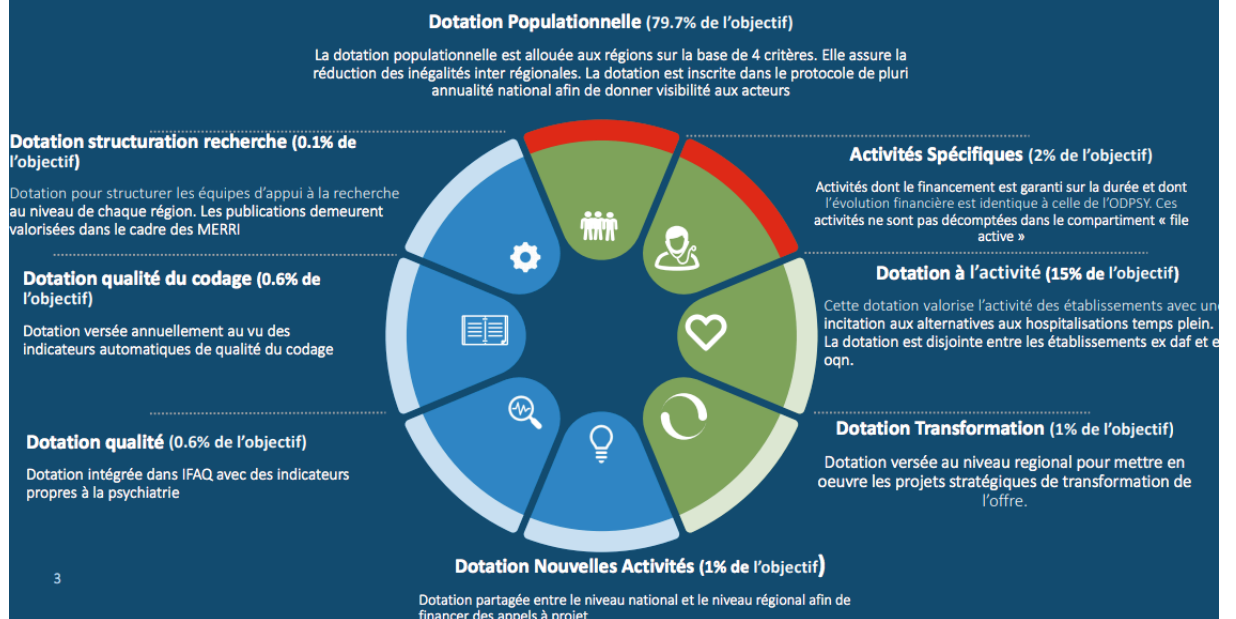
**Dotation Populationnelle** (79.7% de l'objectif)

La dotation populationnelle est allouée aux régions sur la base de 4 critères. Elle assure la réduction des inégalités inter régionales. La dotation est inscrite dans le protocole de pluri annualité national afin de donner visibilité aux acteurs

**Dotation structuration recherche** (0.1% de l'objectif)

Dotation pour structurer les équipes d'appui à la recherche au niveau de chaque région. Les publications demeurent valorisées dans le cadre des MERRI

**Activités Spécifiques** (2% de l'objectif)

Activités dont le financement est garanti sur la durée et dont l'évolution financière est identique à celle de l'ODPSY. Ces activités ne sont pas décomptées dans le compartiment « file active »

**Dotation qualité du codage** (0.6% de l'objectif)

Dotation versée annuellement au vu des indicateurs automatiques de qualité du codage

**Dotation à l'activité** (15% de l'objectif)

Cette dotation valorise l'activité des établissements avec une incitation aux alternatives aux hospitalisations temps plein. La dotation est disjointe entre les établissements ex daf et ex oqn.

**Dotation qualité** (0.6% de l'objectif)

Dotation intégrée dans IFAQ avec des indicateurs propres à la psychiatrie

**Dotation Transformation** (1% de l'objectif)

Dotation versée au niveau regional pour mettre en oeuvre les projets stratégiques de transformation de l'offre.

**Dotation Nouvelles Activités** (1% de l'objectif)

Dotation partagée entre le niveau national et le niveau régional afin de financer des appels à projet

3